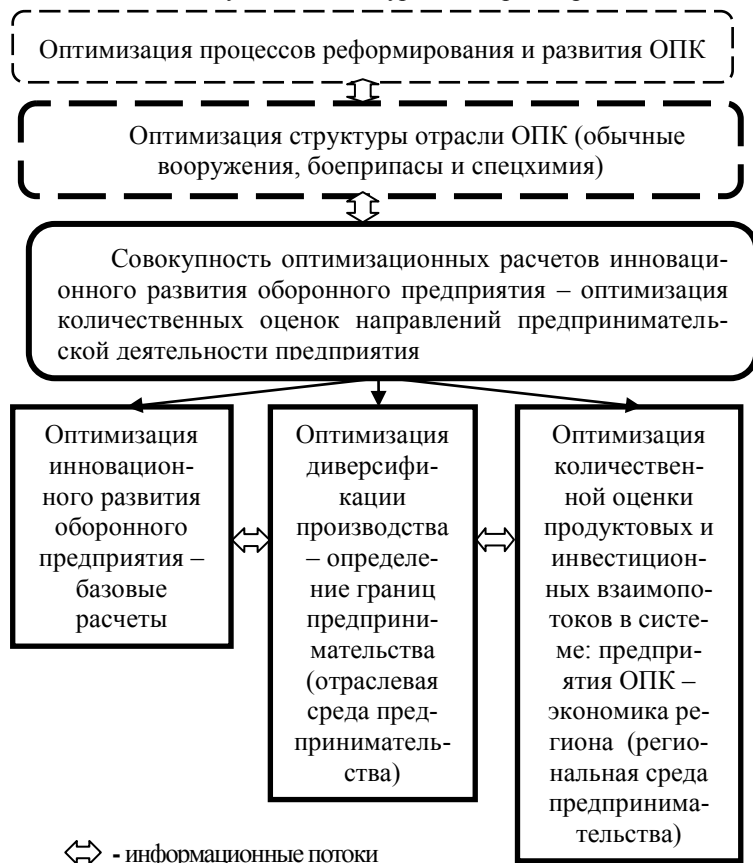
Оптимизация процессов реформирования и развития ОПК

Оптимизация структуры отрасли ОПК (обычные вооружения, боеприпасы и спецхимия)

Совокупность оптимизационных расчетов инновационного развития оборонного предприятия – оптимизация количественных оценок направлений предпринимательской деятельности предприятия

Оптимизация инновационного развития оборонного предприятия – базовые расчеты

Оптимизация диверсификации производства – определение границ предпринимательства (отраслевая среда предпринимательства)

Оптимизация количественной оценки продуктовых и инвестиционных взаимопотоков в системе: предприятия ОПК – экономика региона (региональная среда предпринимательства)

- информационные потоки